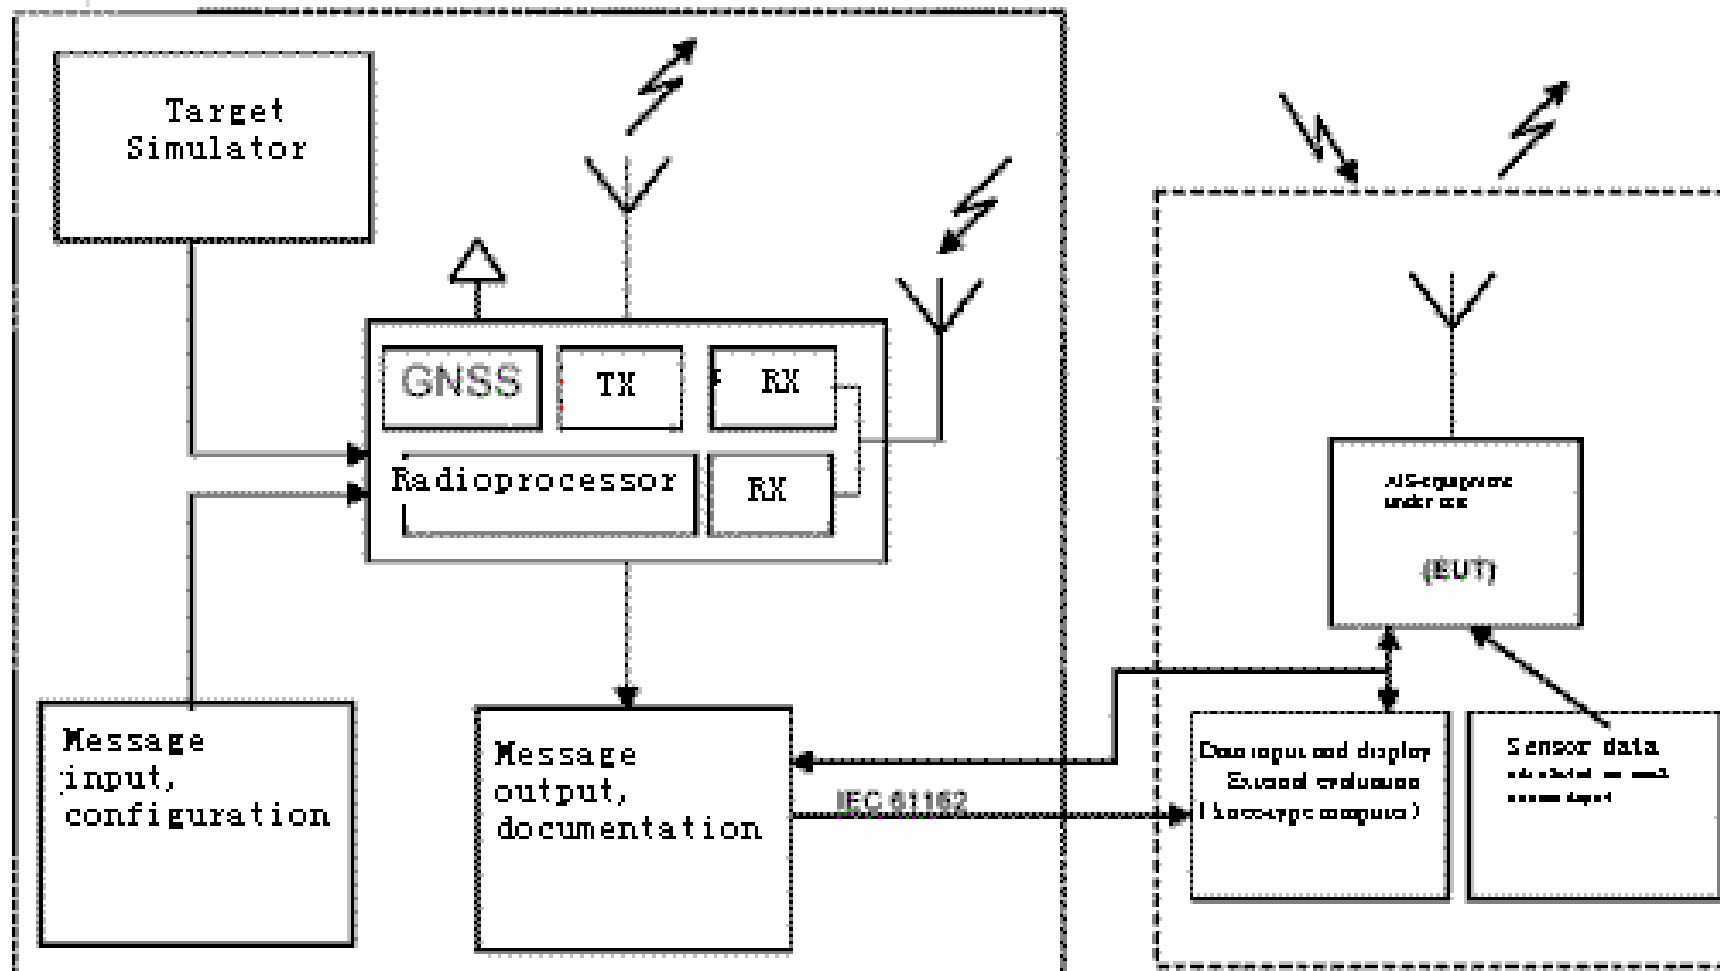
Target Simulator

GNSS

TX

RX

Radioprocessor

RX

Message input, configuration

Message output, documentation

IEC 61162

AIS-equipment under test

(EUT)

Data input and display External evaluation ([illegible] computer)

Sensor data
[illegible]